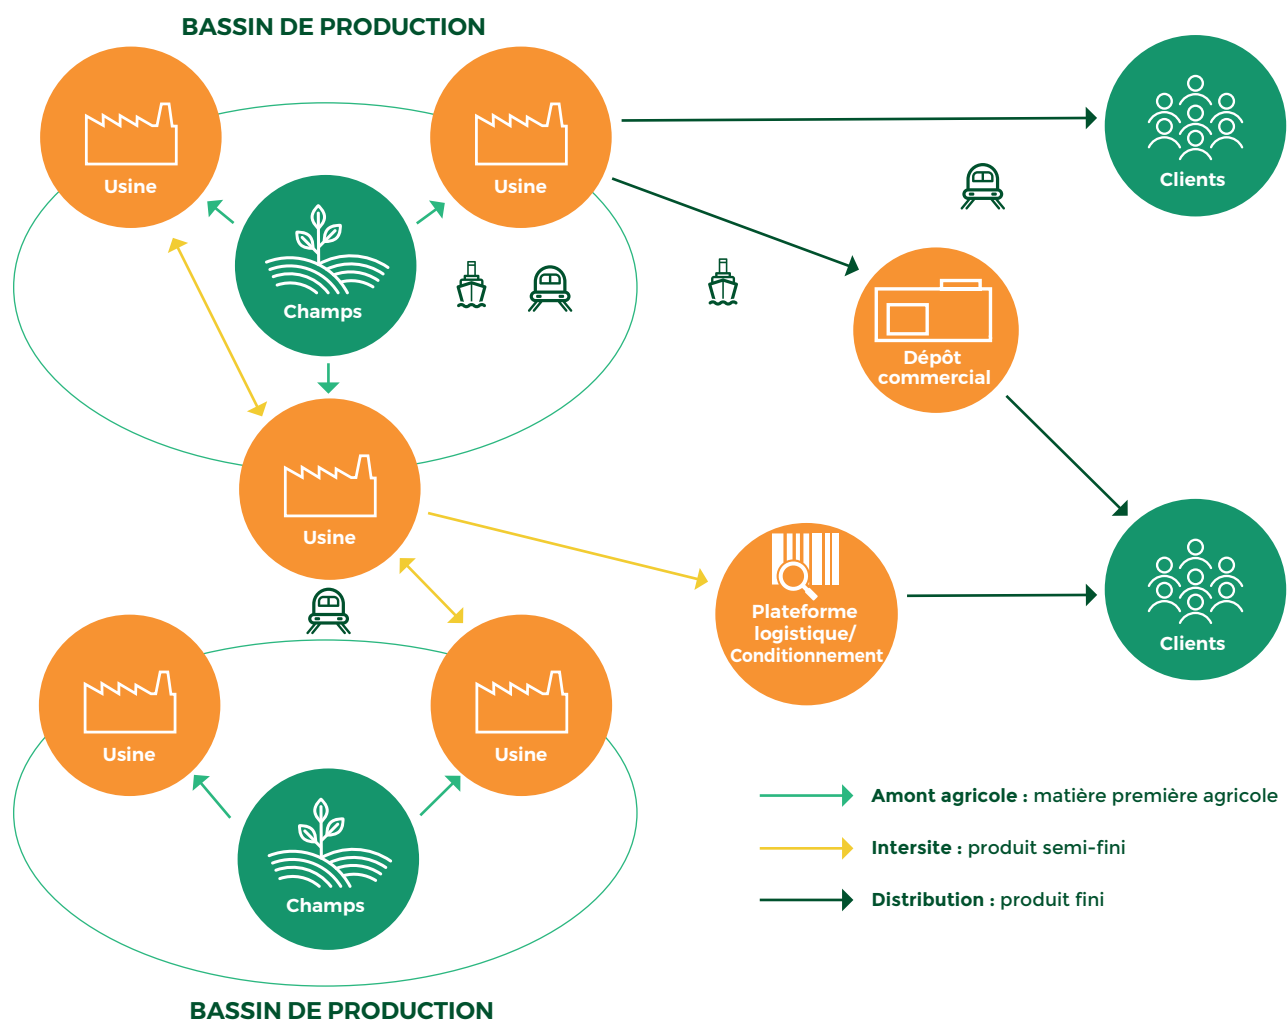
BASSIN DE PRODUCTION

Usine

Usine

Clients

Champs

Dépôt commercial

Usine

Plateforme logistique/ Conditionnement

Clients

Usine

Usine

Champs

Amont agricole : matière première agricole

Intersite : produit semi-fini

Distribution : produit fini

BASSIN DE PRODUCTION